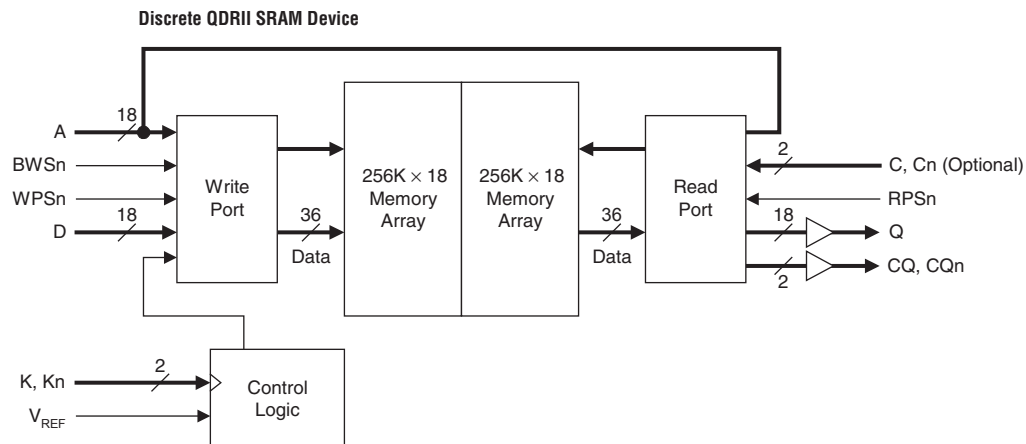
Discrete QDRII SRAM Device

A
18
BWSn
WPSn
D
18

Write Port

36
Data

$256K \times 18$ Memory Array

$256K \times 18$ Memory Array

36
Data

Read Port

2
C, Cn (Optional)
RPSn
18
Q
2
CQ, CQn

K, Kn
2
$V_{REF}$

Control Logic